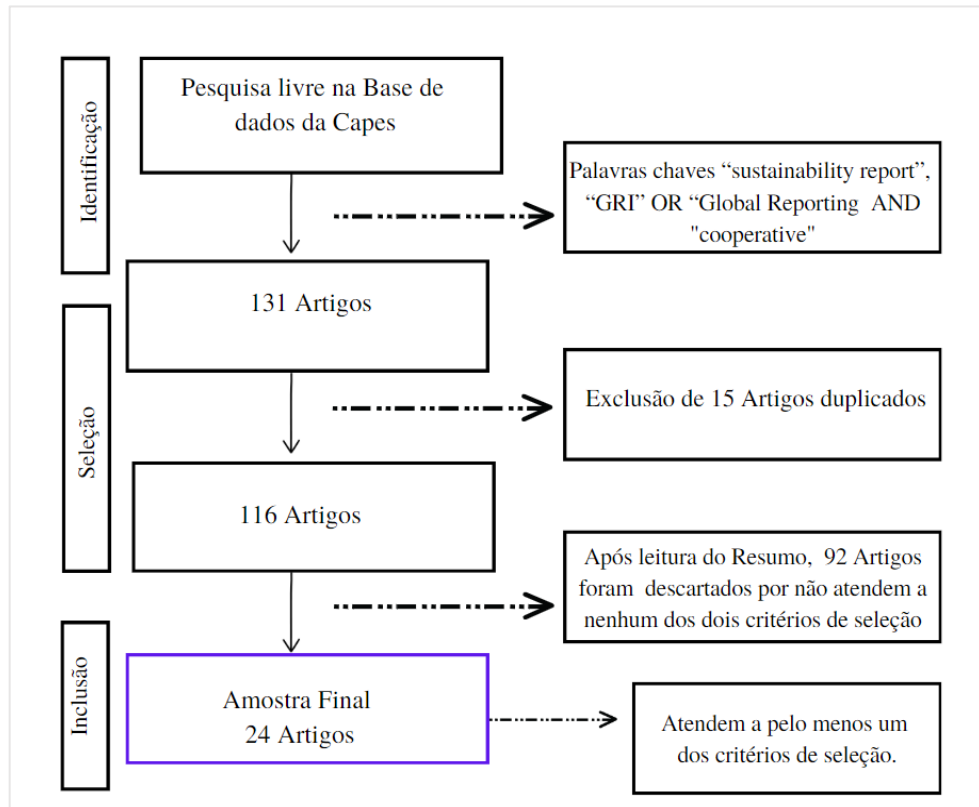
Identificação

Pesquisa livre na Base de dados da Capes

Palavras chaves “sustainability report”, “GRI” OR “Global Reporting AND "cooperative"

131 Artigos

Seleção

Exclusão de 15 Artigos duplicados

116 Artigos

Após leitura do Resumo, 92 Artigos foram descartados por não atendem a nenhum dos dois critérios de seleção

Inclusão

Amostra Final 24 Artigos

Atendem a pelo menos um dos critérios de seleção.